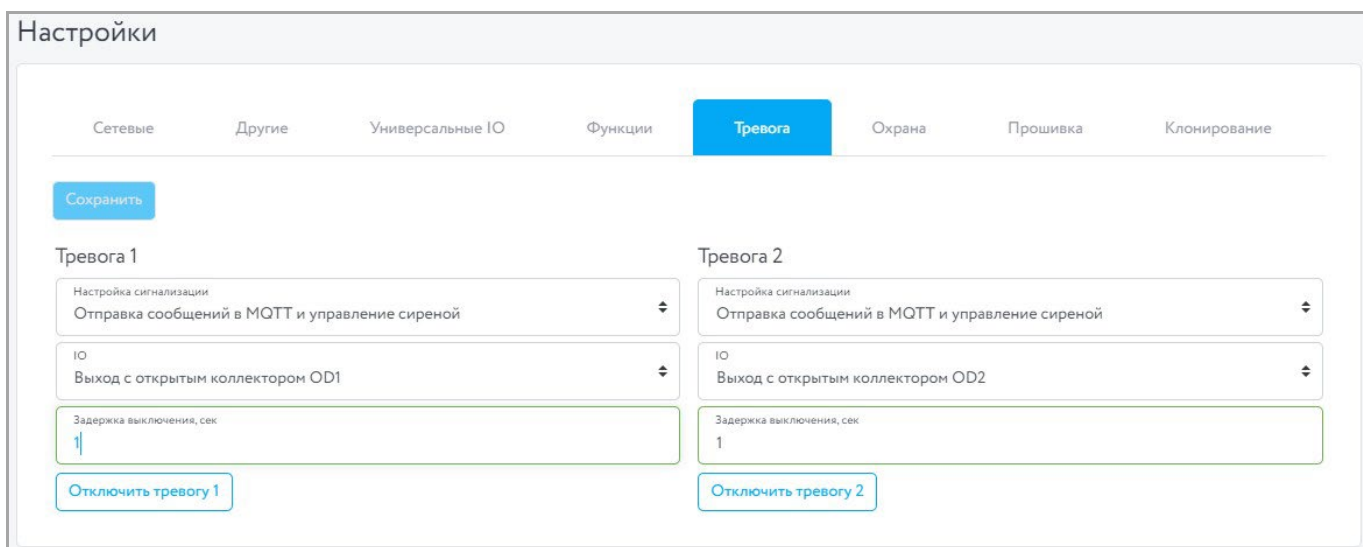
Настройки

Сетевые Другие Универсальные IO Функции Тревога Охрана Прошивка Клонирование

Сохранить

Тревога 1

Настройка сигнализации
Отправка сообщений в MQTT и управление сиреной

IO
Выход с открытым коллектором OD1

Задержка выключения, сек
1

Отключить тревогу 1

Тревога 2

Настройка сигнализации
Отправка сообщений в MQTT и управление сиреной

IO
Выход с открытым коллектором OD2

Задержка выключения, сек
1

Отключить тревогу 2